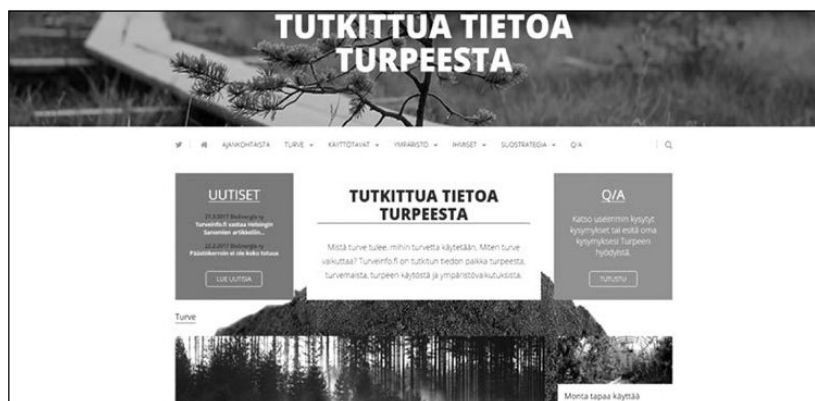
TUTKITTUA TIETOA TURPEESTA

AJANKOHTAISTA TURVE ▾ KÄYTTÖTAVAT ▾ YMPÄRISTÖ ▾ IHMISET ▾ SUOSTRATEGIA ▾ Q/A

UUTISET

23.3.2017 Bioenergia ry
Turveinfo.fi vastaa Helsingin Sanomien artikkeliin...

22.2.2017 Bioenergia ry
Päästökerroin ei ole koko totuus

LUE UUTISIA

TUTKITTUA TIETOA TURPEESTA

Mistä turve tulee, mihin turvetta käytetään, Miten turve vaikuttaa? Turveinfo.fi on tutkitun tiedon paikka turpeesta, turvemaista, turpeen käytöstä ja ympäristövaikutuksista.

Q/A

Katso useimmin kysytyt kysymykset tai esitä oma kysymyksesi Turpeen hyödyistä.

TUTUSTU

Turve

Monta tapaa käyttää